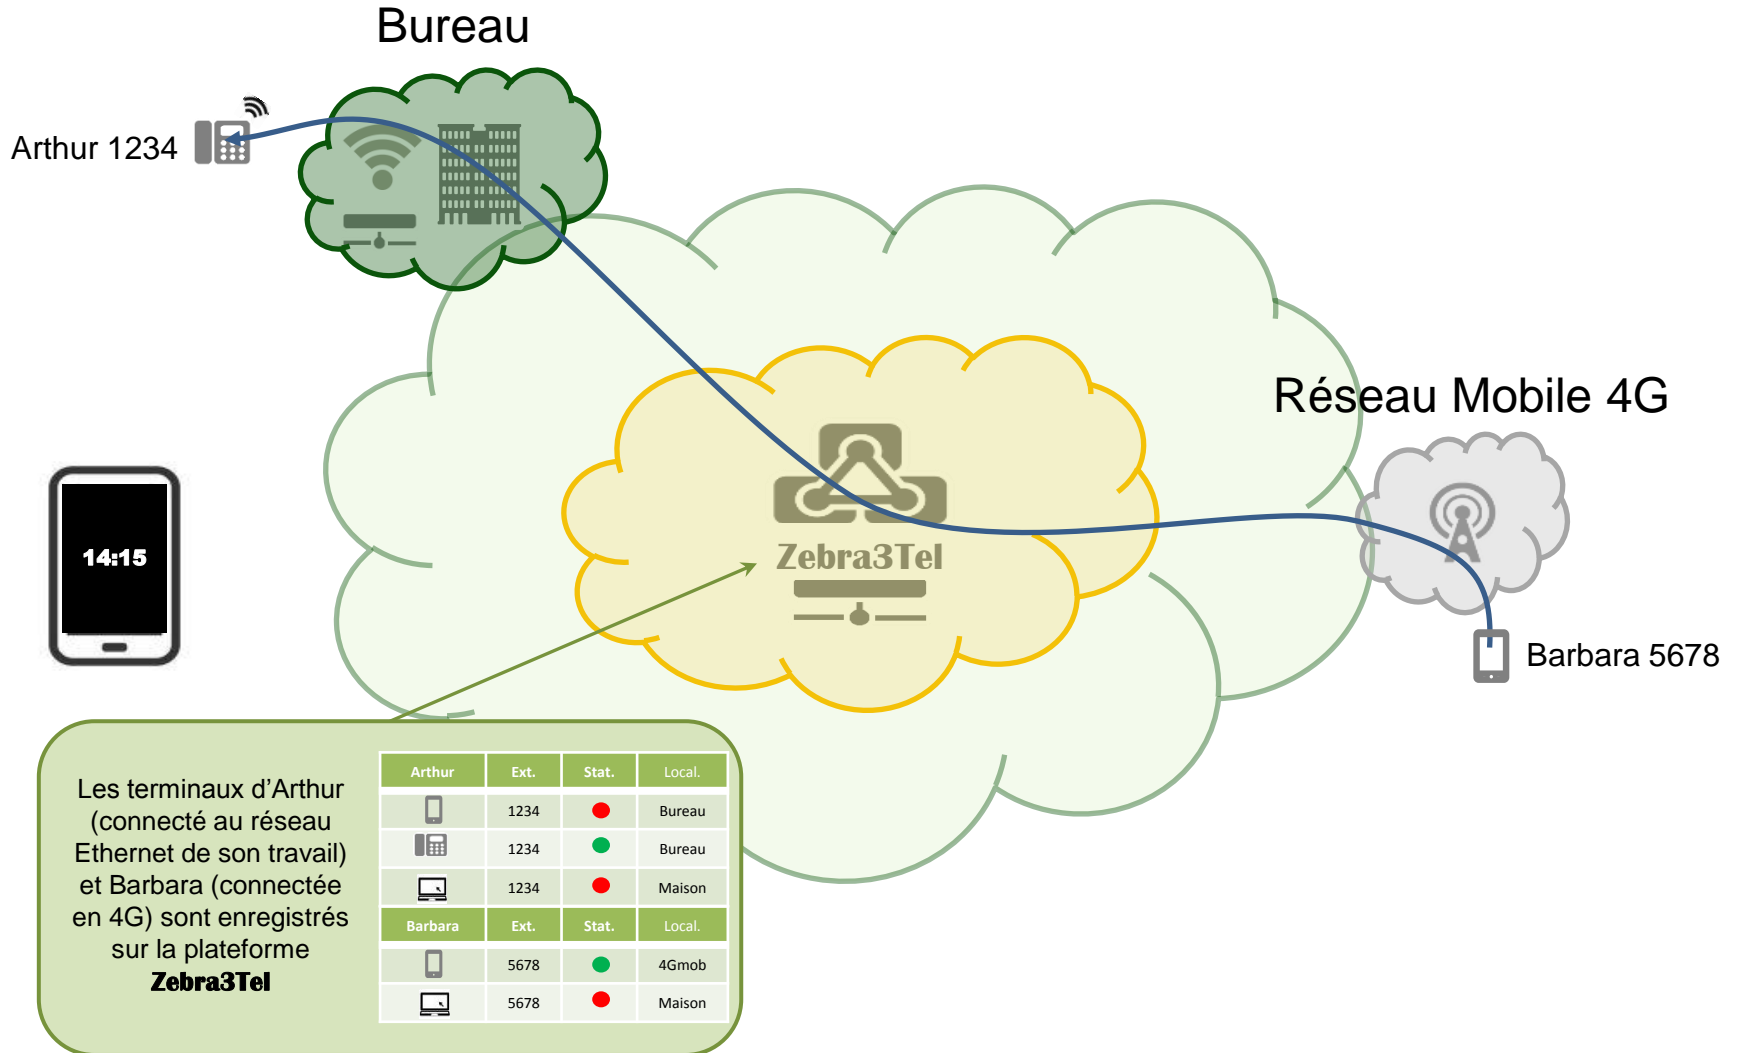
Bureau

Arthur 1234

Réseau Mobile 4G

Zebra3Tel

14:15

Barbara 5678

Les terminaux d'Arthur (connecté au réseau Ethernet de son travail) et Barbara (connectée en 4G) sont enregistrés sur la plateforme **Zebra3Tel**

| Arthur | Ext. | Stat. | Local. |
|---|---|---|---|
| | 1234 | | Bureau |
| | 1234 | | Bureau |
| | 1234 | | Maison |
| Barbara | Ext. | Stat. | Local. |
| | 5678 | | 4Gmob |
| | 5678 | | Maison |